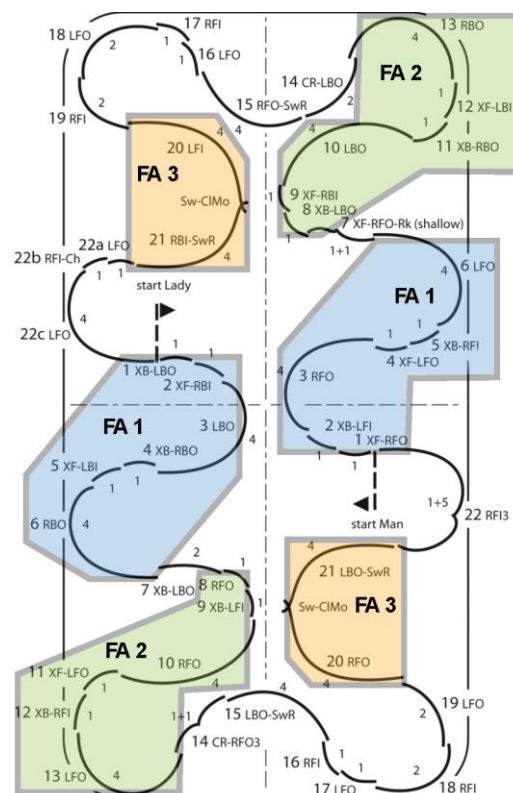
18 LFO
2
17 RFI
1
16 LFO
1
2
19 RFI
15 RFO-SwR
14 CR-LBO
2
FA 2
13 RBO
4
12 XF-LBI
1
11 XB-RBO
FA 3
20 LFI
4
4
Sw-ClMo
21 RBI-SwR
4
1
4
10 LBO
9 XF-RBI
8 XB-LBO
1
7 XF-RFO-Rk (shallow)
1+1
22a LFO
22b RFI-Ch
1
1
start Lady
4
22c LFO
FA 1
6 LFO
4
1
1
5 XB-RFI
4 XF-LFO
3 RFO
2 XB-LFI
1 XF-RFO
1
1
1 XB-LBO
2 XF-RBI
FA 1
3 LBO
4
4 XB-RBO
5 XF-LBI
1
1
6 RBO
4
start Man
1+5
22 RFI3
2
1
7 XB-LBO
8 RFO
9 XB-LFI
1
4
21 LBO-SwR
Sw-ClMo
FA 3
20 RFO
FA 2
10 RFO
11 XF-LFO
4
4
4
12 XB-RFI
1
1+1
15 LBO-SwR
14 CR-RFO3
19 LFO
2
13 LFO
4
16 RFI
1
2
17 LFO
18 RFI